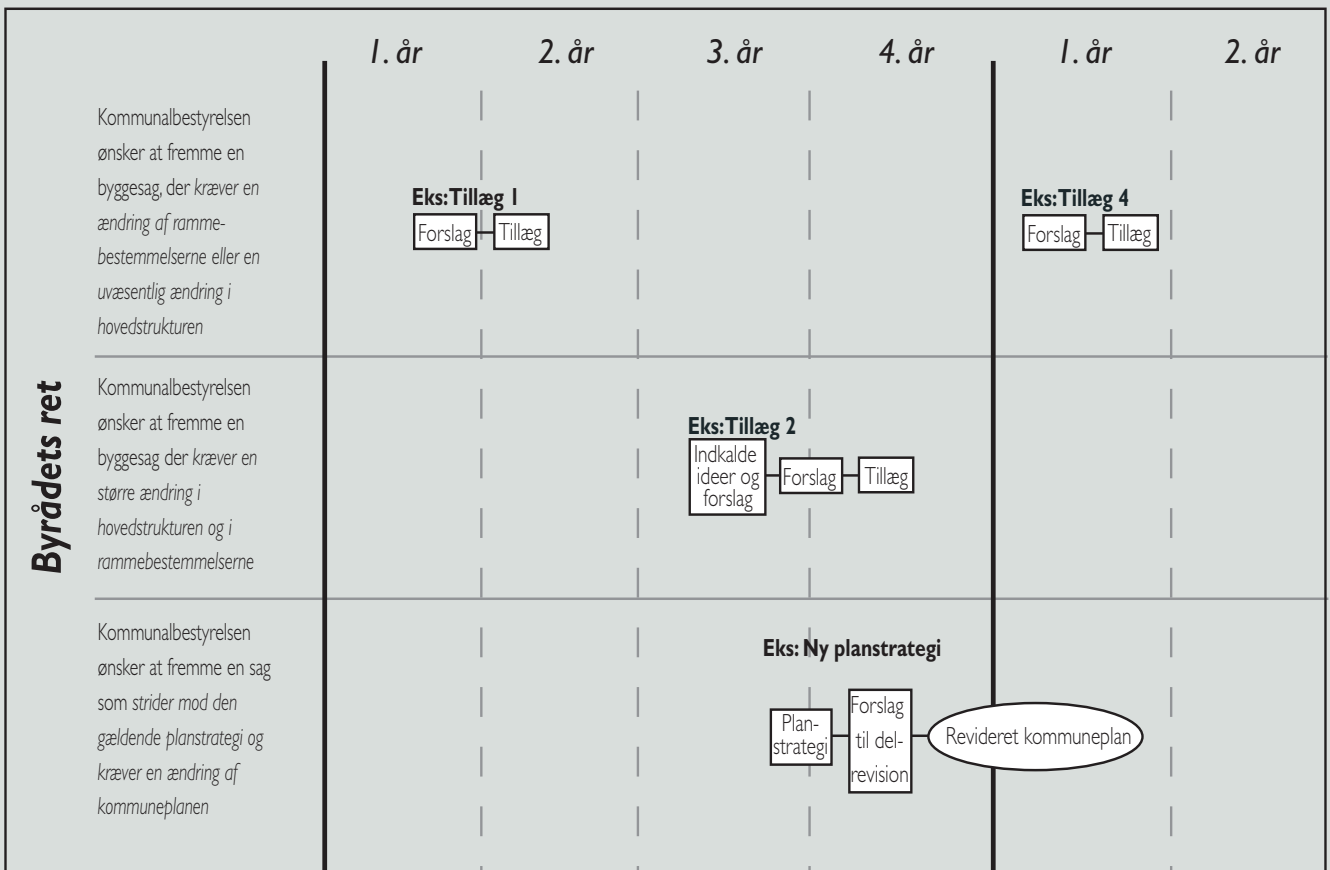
1. år | 2. år | 3. år | 4. år | 1. år | 2. år

Byrådets ret

Kommunalbestyrelsen ønsker at fremme en byggesag, der kræver en ændring af rammebestemmelserne eller en uvæsentlig ændring i hovedstrukturen

Eks: Tillæg 1
Forslag — Tillæg

Eks: Tillæg 4
Forslag — Tillæg

Kommunalbestyrelsen ønsker at fremme en byggesag der kræver en større ændring i hovedstrukturen og i rammebestemmelserne

Eks: Tillæg 2
Indkalde ideer og forslag — Forslag — Tillæg

Kommunalbestyrelsen ønsker at fremme en sag som strider mod den gældende planstrategi og kræver en ændring af kommuneplanen

Eks: Ny planstrategi
Planstrategi — Forslag til delrevision — Revideret kommuneplan